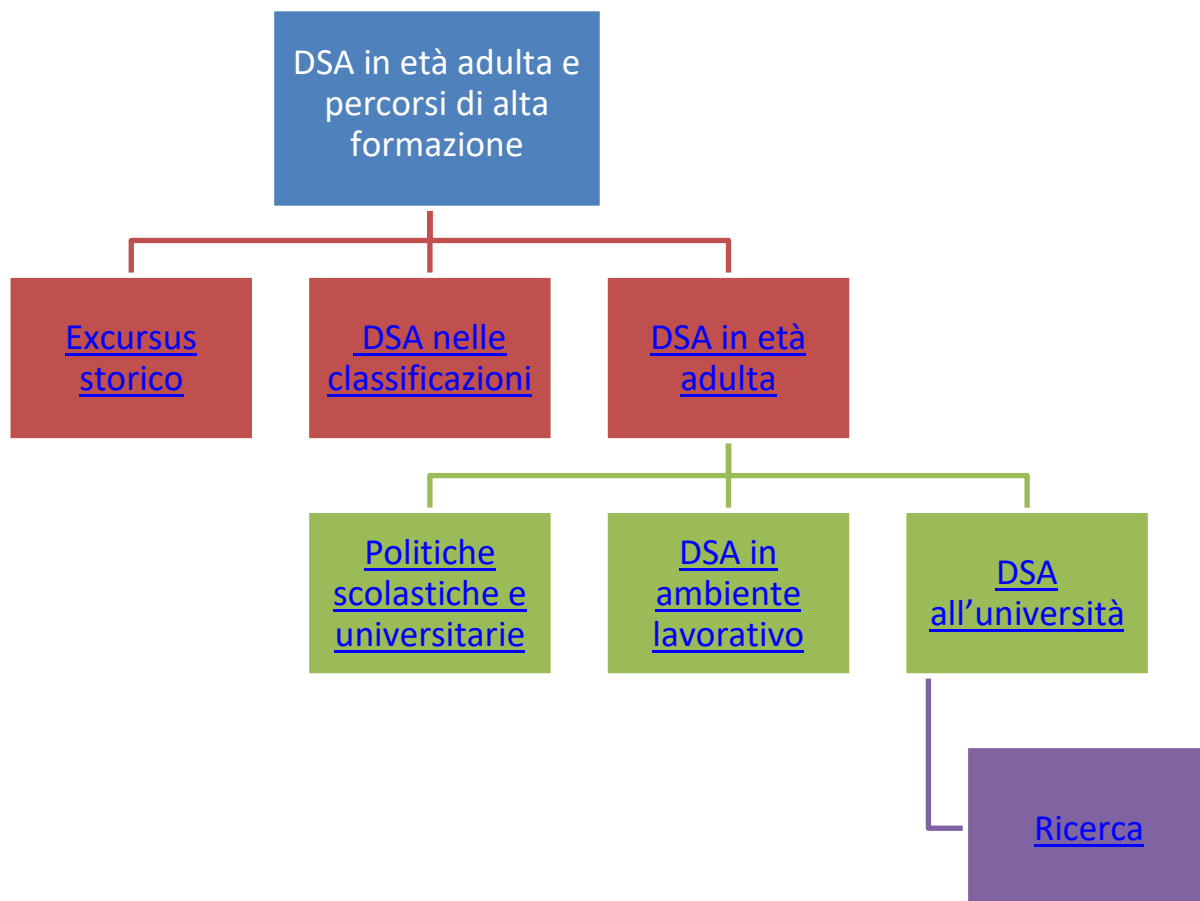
DSA in età adulta e percorsi di alta formazione

Excursus storico

DSA nelle classificazioni

DSA in età adulta

Politiche scolastiche e universitarie

DSA in ambiente lavorativo

DSA all’università

Ricerca